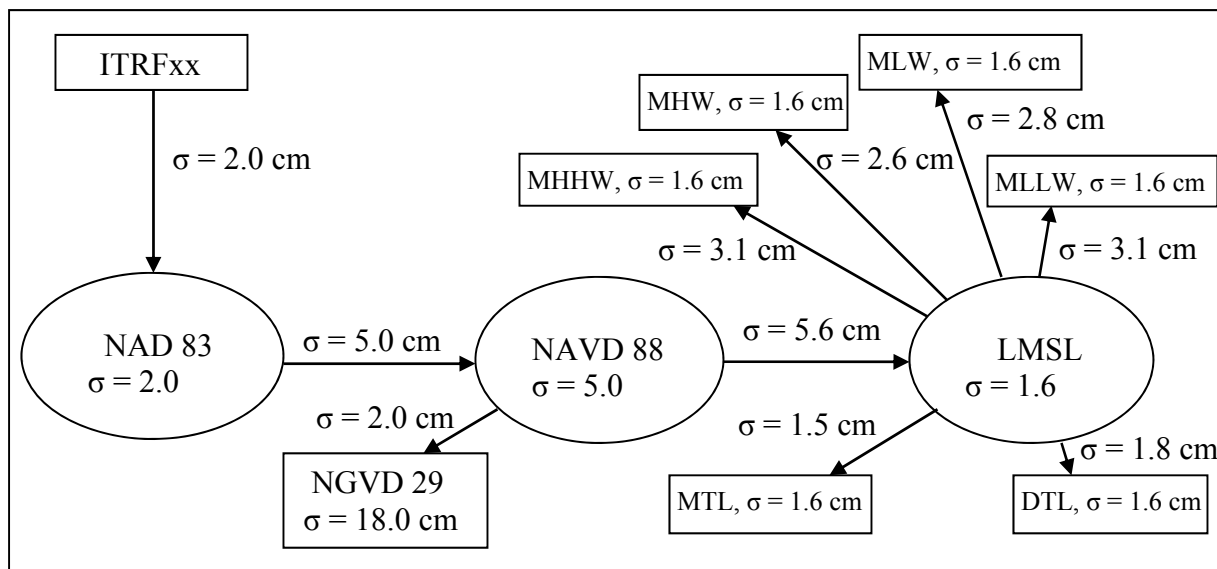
ITRFxx

$\sigma$ = 2.0 cm

MLW, $\sigma$ = 1.6 cm

MHW, $\sigma$ = 1.6 cm

$\sigma$ = 2.8 cm

$\sigma$ = 2.6 cm

MHHW, $\sigma$ = 1.6 cm

MLLW, $\sigma$ = 1.6 cm

$\sigma$ = 3.1 cm

$\sigma$ = 3.1 cm

NAD 83
$\sigma$ = 2.0

$\sigma$ = 5.0 cm

NAVD 88
$\sigma$ = 5.0

$\sigma$ = 5.6 cm

LMSL
$\sigma$ = 1.6

$\sigma$ = 2.0 cm

NGVD 29
$\sigma$ = 18.0 cm

$\sigma$ = 1.5 cm

$\sigma$ = 1.8 cm

MTL, $\sigma$ = 1.6 cm

DTL, $\sigma$ = 1.6 cm